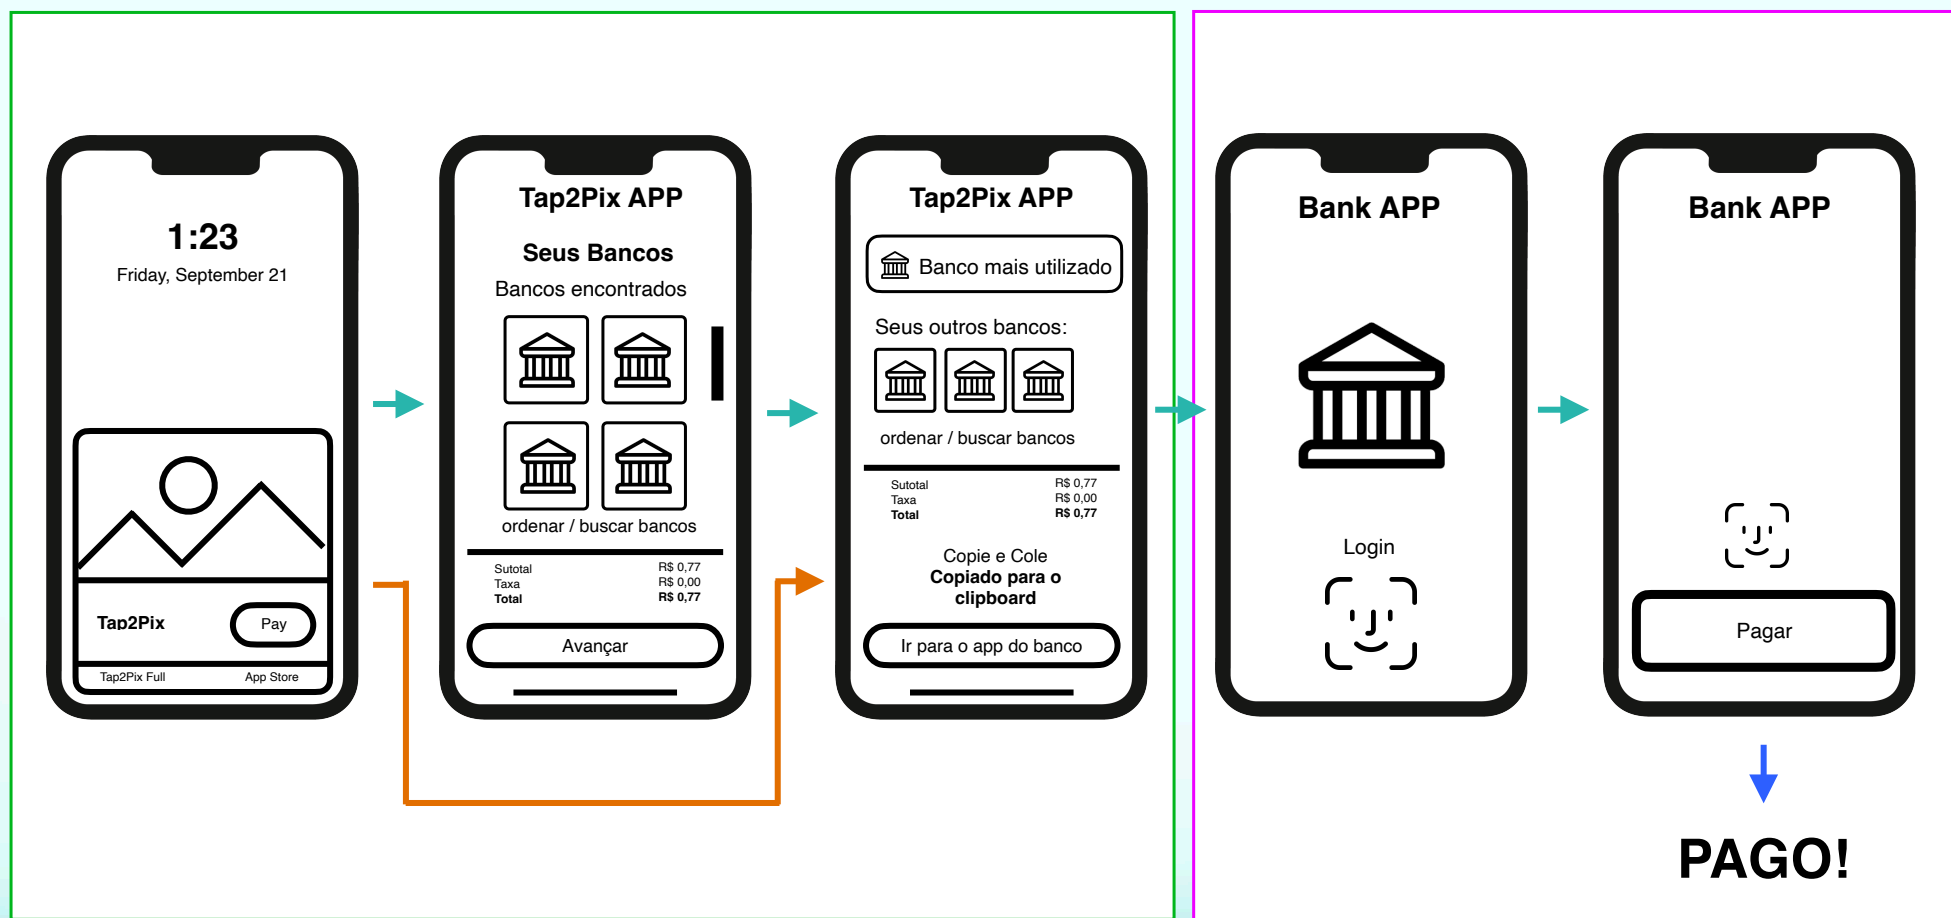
1:23
Friday, September 21

Tap2Pix
Pay
Tap2Pix Full
App Store

Tap2Pix APP
Seus Bancos
Bancos encontrados
ordenar / buscar bancos
Sutotal R$ 0,77
Taxa R$ 0,00
Total R$ 0,77
Avançar

Tap2Pix APP
Banco mais utilizado
Seus outros bancos:
ordenar / buscar bancos
Sutotal R$ 0,77
Taxa R$ 0,00
Total R$ 0,77
Copie e Cole
Copiado para o clipboard
Ir para o app do banco

Bank APP
Login

Bank APP
Pagar

PAGO!